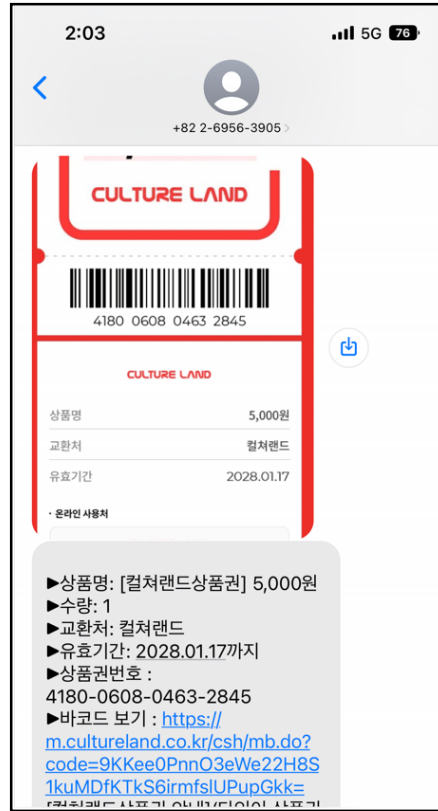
2:03
5G 76
+82 2-6956-3905

CULTURE LAND

4180 0608 0463 2845

CULTURE LAND

| 상품명 | 5,000원 |
|---|---|
| 교환처 | 컬쳐랜드 |
| 유효기간 | 2028.01.17 |

· 온라인 사용처

▶상품명: [컬쳐랜드상품권] 5,000원
▶수량: 1
▶교환처: 컬쳐랜드
▶유효기간: 2028.01.17까지
▶상품권번호 :
4180-0608-0463-2845
▶바코드 보기 : https://m.cultureland.co.kr/csh/mb.do?code=9KKee0PnnO3eWe22H8S1kuMDfKTkS6irmfslUPupGkk=
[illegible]